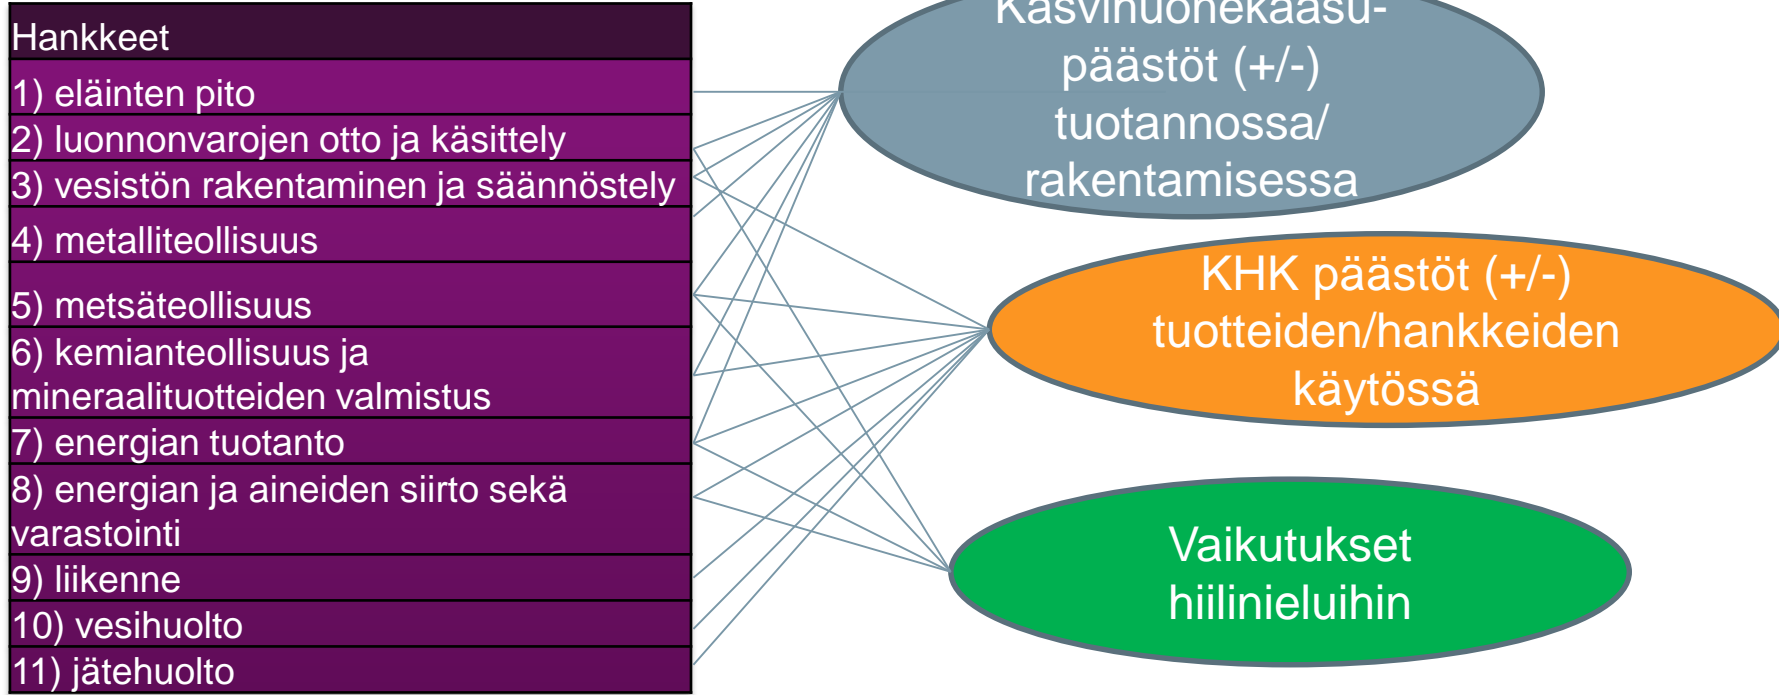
| Hankkeet |
|---|
| 1) eläinten pito |
| 2) luonnonvarojen otto ja käsittely |
| 3) vesistön rakentaminen ja säännöstely |
| 4) metalliteollisuus |
| 5) metsäteollisuus |
| 6) kemianteollisuus ja mineraalituotteiden valmistus |
| 7) energian tuotanto |
| 8) energian ja aineiden siirto sekä varastointi |
| 9) liikenne |
| 10) vesihuolto |
| 11) jätehuolto |

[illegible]
päästöt (+/-) tuotannossa/ rakentamisessa

KHK päästöt (+/-) tuotteiden/hankkeiden käytössä

Vaikutukset hiilinieluihin